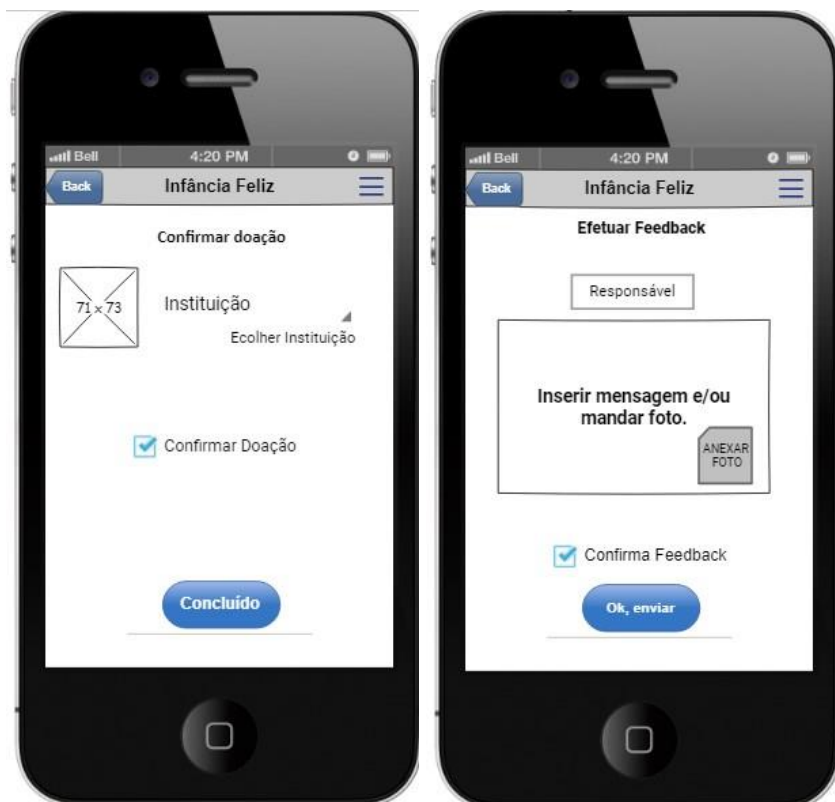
Bell 4:20 PM

Back Infância Feliz

Confirmar doação

71 × 73

Instituição

Ecolher Instituição

Confirmar Doação

Concluído

Bell 4:20 PM

Back Infância Feliz

Efetuar Feedback

Responsável

Inserir mensagem e/ou mandar foto.

ANEXAR FOTO

Confirma Feedback

Ok, enviar